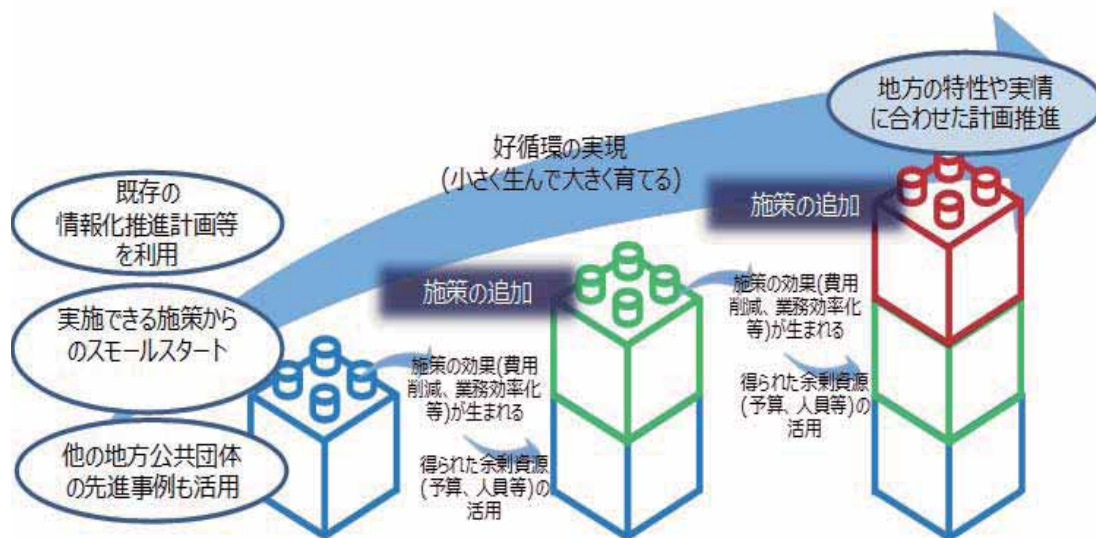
既存の
情報化推進計画等
を利用

実施できる施策から
のスモールスタート

他の地方公共団体
の先進事例も活用

好循環の実現
（小さく生んで大きく育てる）

施策の効果（費用削減、業務効率化等）が生まれる

得られた余剰資源（予算、人員等）の活用

施策の追加

施策の効果（費用削減、業務効率化等）が生まれる

得られた余剰資源（予算、人員等）の活用

施策の追加

地方の特性や実情
に合わせた計画推進